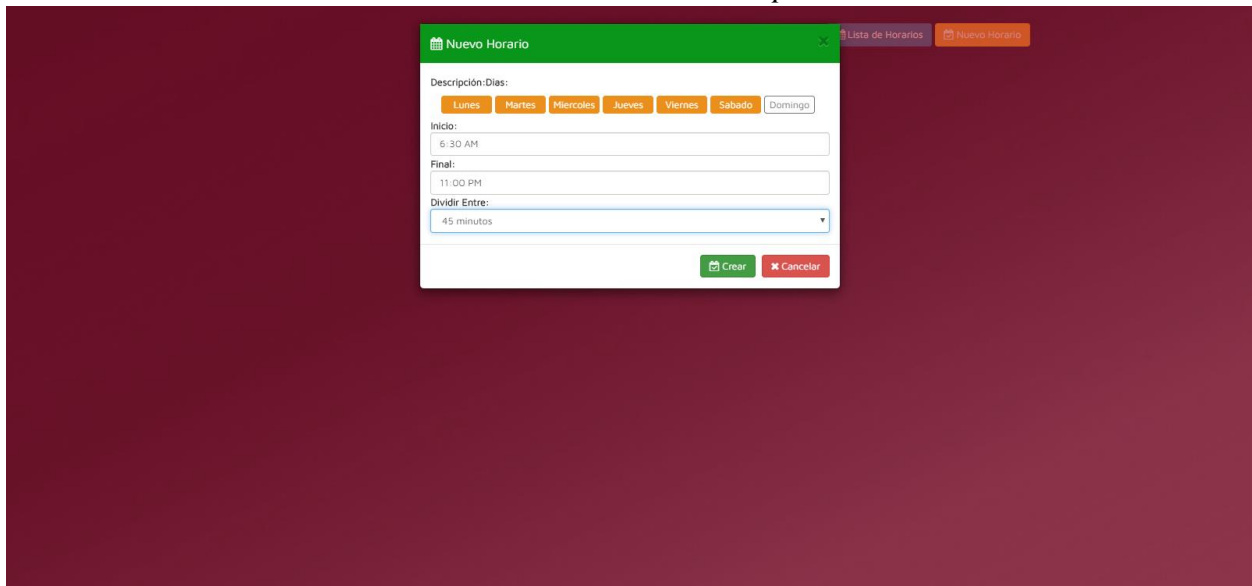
Nuevo Horario

×

Lista de Horarios

Nuevo Horario

Descripción:Dias:

Lunes Martes Miercoles Jueves Viernes Sabado Domingo

Inicio:

6:30 AM

Final:

11:00 PM

Dividir Entre:

45 minutos

Crear

Cancelar